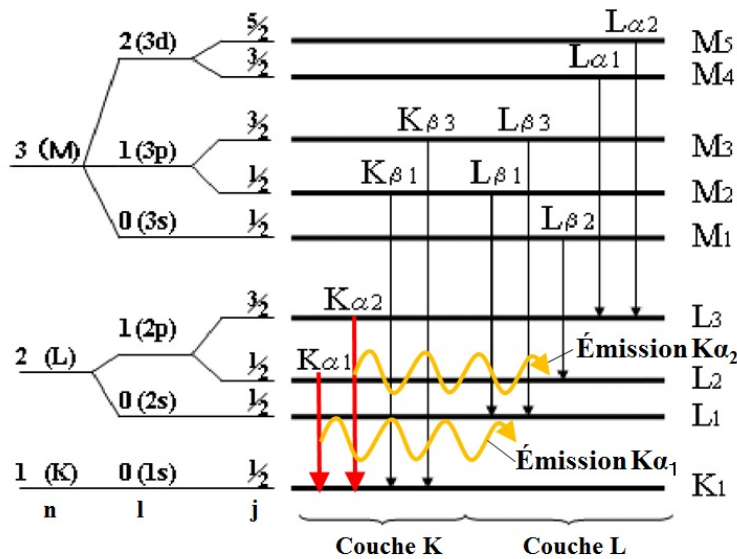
3 (M)
2 (3d)
1 (3p)
0 (3s)
$\frac{5}{2}$
$\frac{3}{2}$
$\frac{3}{2}$
$\frac{1}{2}$
$\frac{1}{2}$
Lα2
Lα1
Kβ3
Lβ3
Kβ1
Lβ1
Lβ2
M5
M4
M3
M2
M1

2 (L)
1 (2p)
0 (2s)
$\frac{3}{2}$
$\frac{1}{2}$
$\frac{1}{2}$
Kα2
Kα1
Émission Kα$_2$
Émission Kα$_1$
L3
L2
L1

1 (K)
0 (1s)
$\frac{1}{2}$
K1

n
l
j

Couche K
Couche L